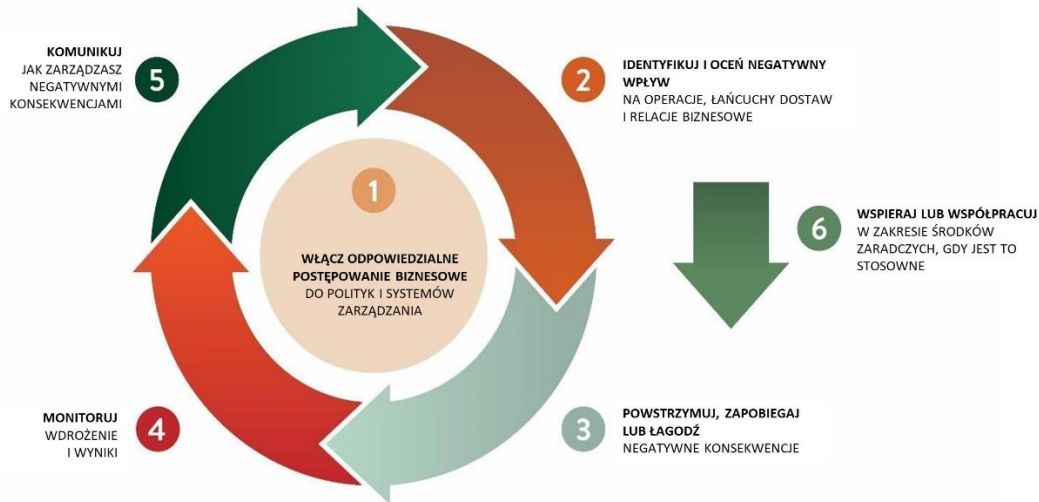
1

WŁĄCZ ODPOWIEDZIALNE POSTĘPOWANIE BIZNESOWE DO POLITYK I SYSTEMÓW ZARZĄDZANIA

2

IDENTYFIKUJ I OCEŃ NEGATYWNY WPŁYW NA OPERACJE, ŁAŃCUCHY DOSTAW I RELACJE BIZNESOWE

3

POWSTRZYMUJ, ZAPOBIEGAJ LUB ŁAGODŹ NEGATYWNE KONSEKWENCJE

4

MONITORUJ WDROŻENIE I WYNIKI

5

KOMUNIKUJ JAK ZARZĄDZASZ NEGATYWNYMI KONSEKWENCJAMI

6

WSPIERAJ LUB WSPÓŁPRACUJ W ZAKRESIE ŚRODKÓW ZARADCZYCH, GDY JEST TO STOSOWNE